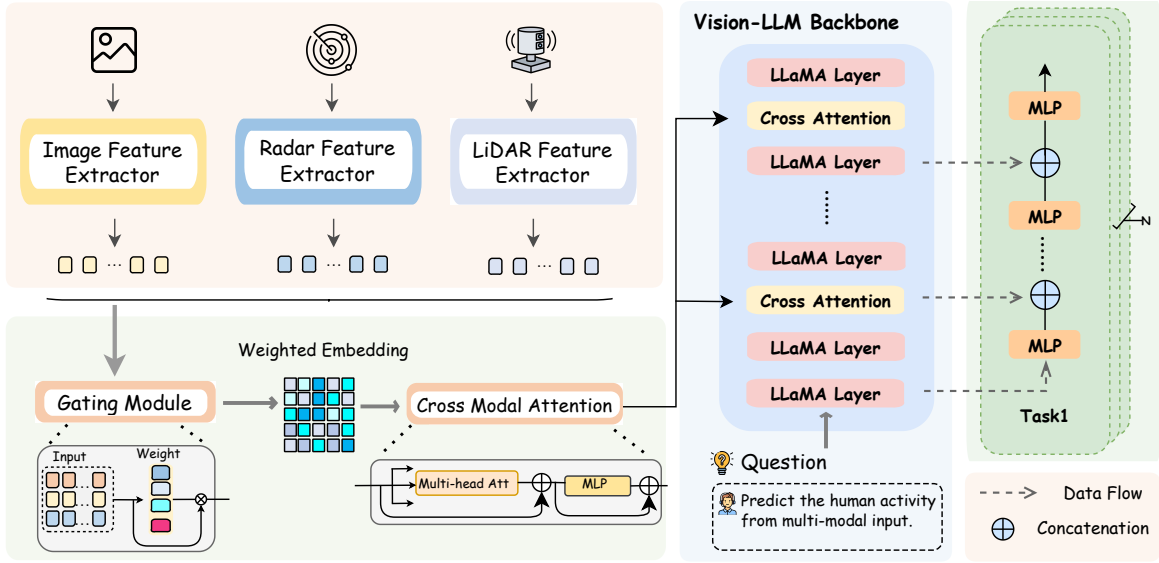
Image Feature Extractor

Radar Feature Extractor

LiDAR Feature Extractor

Weighted Embedding

Gating Module

Input

Weight

Cross Modal Attention

Multi-head Att

MLP

Vision-LLM Backbone

LLaMA Layer

Cross Attention

LLaMA Layer

LLaMA Layer

Cross Attention

LLaMA Layer

LLaMA Layer

Question

Predict the human activity from multi-modal input.

MLP

MLP

MLP

N

Task1

Data Flow

Concatenation